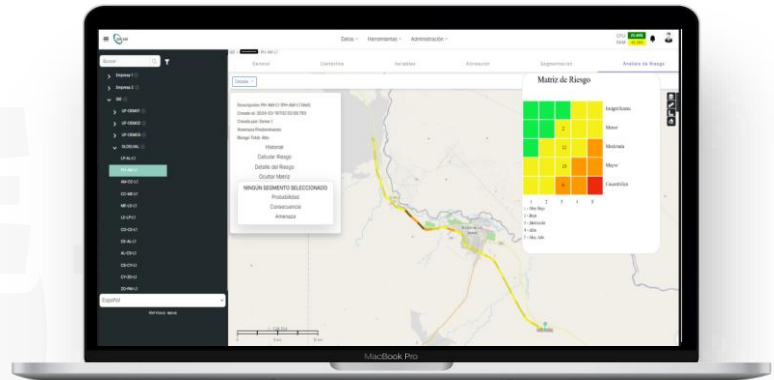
Datos Herramientas Administración

Buscar

Empresa 1
Empresa 2
UP-DEMO1
UP-DEMO2
UP-DEMO3
GLOBAL
PY-AV-1

General Contornos Variables Afectación Segmentación Análisis de Riesgo

Historial
Calcular Riesgo
Detalle del Riesgo
Ocultar Matriz
NINGÚN SEGMENTO SELECCIONADO
Probabilidad
Consecuencia
Amenaza

Matriz de Riesgo

Insignificante
Menor
Moderada
Mayor
Catastrófica

2
12
16
8

1 2 3 4 5

Español

MacBook Pro